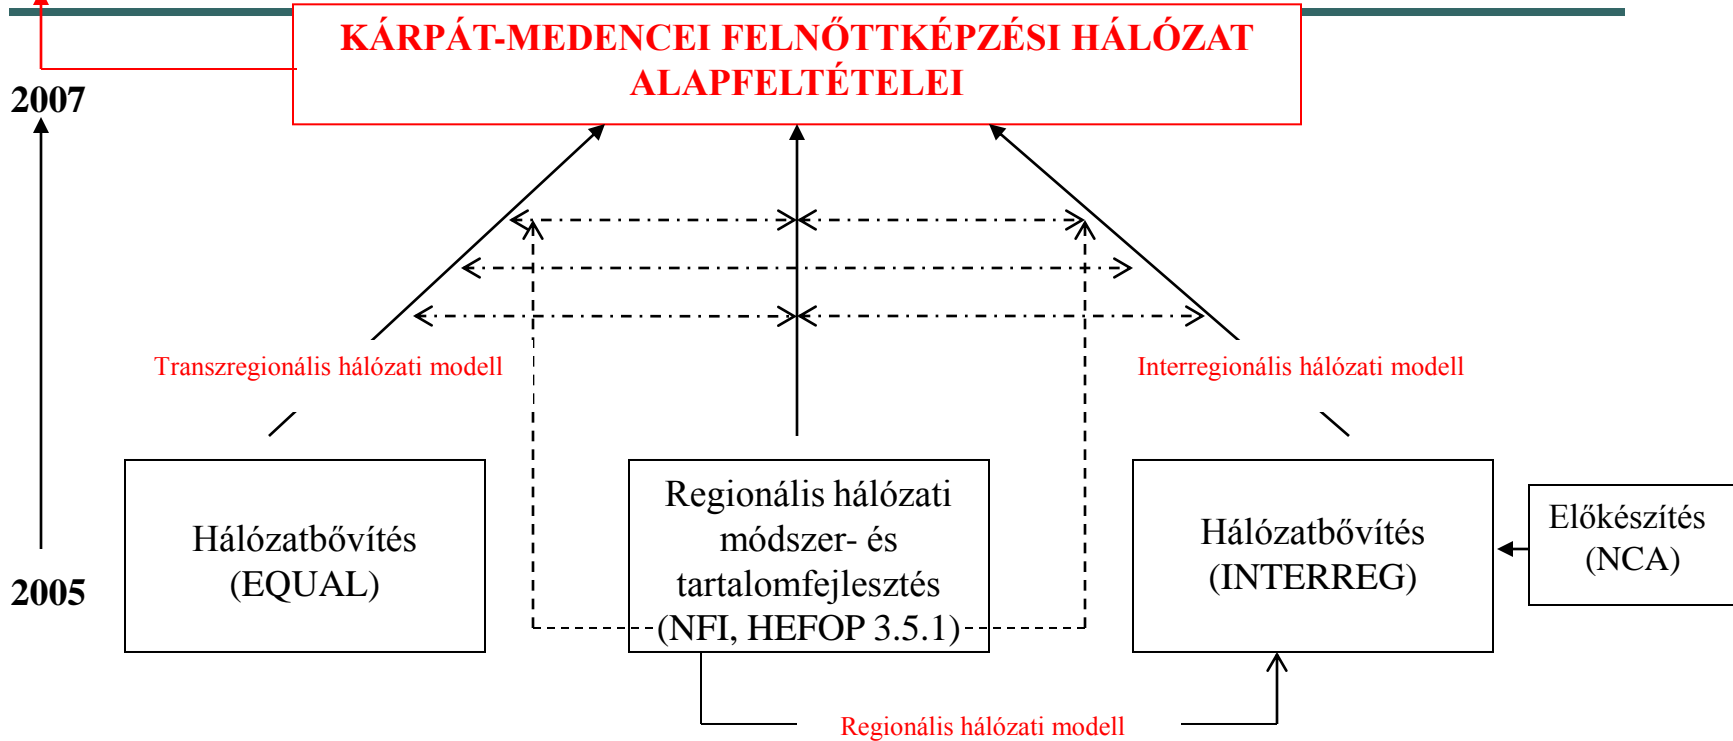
KÁRPÁT-MEDENCEI FELNŐTTKÉPZÉSI HÁLÓZAT ALAPFELTÉTELEI

2007

Transzregionális hálózati modell

Interregionális hálózati modell

Hálózatbővítés (EQUAL)

Regionális hálózati módszer- és tartalomfejlesztés (NFI, HEFOP 3.5.1)

Hálózatbővítés (INTERREG)

Előkészítés (NCA)

2005

Regionális hálózati modell